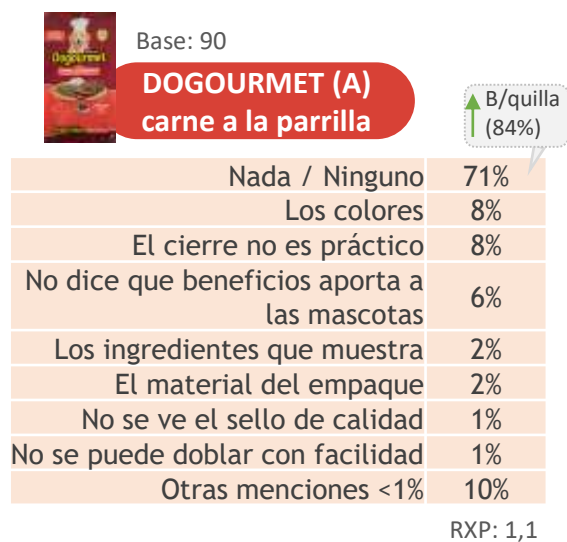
Dogourmet

Base: 90

DOGOURMET (A)
carne a la parrilla

B/quilla (84%)

| | |
|---|---|
| Nada / Ninguno | 71% |
| Los colores | 8% |
| El cierre no es práctico | 8% |
| No dice que beneficios aporta a las mascotas | 6% |
| Los ingredientes que muestra | 2% |
| El material del empaque | 2% |
| No se ve el sello de calidad | 1% |
| No se puede doblar con facilidad | 1% |
| Otras menciones <1% | 10% |

RXP: 1,1